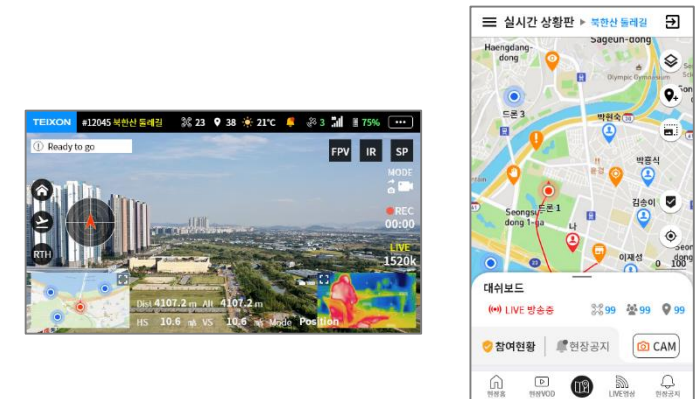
TEIXON #12045 북한산 둘레길 23 38 21°C 3 75% •••

Ready to go

FPV IR SP

MODE

REC 00:00

LIVE 1520k

RTH

Dist 4107.2 m Alt 4107.2 m

HS 10.6 m/s VS 10.6 m/s Mode Position

실시간 상황판 ▸ 북한산 둘레길

Sageun-dong

Haengdang-dong

Olympic Gymnasium

드론 3

박현숙

박흥식

김승이

드론 1

Seongsu-dong 1-ga

나

이재성

100

대쉬보드

LIVE 방송중 99 99 99

참여현황 현장공지 CAM

현장홈 현장VOD LIVE영상 현장공지